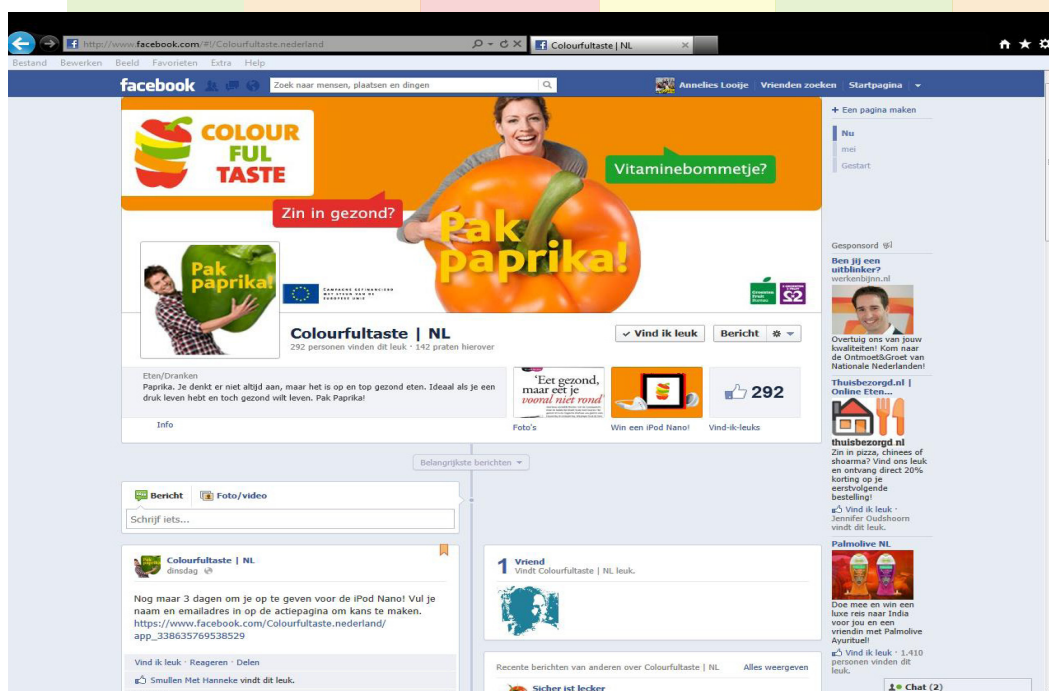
http://www.facebook.com/#!/Colourfultaste.nederland
Colourfultaste | NL

Bestand Bewerken Beeld Favorieten Extra Help

facebook
Zoek naar mensen, plaatsen en dingen
Annelies Looije Vrienden zoeken Startpagina

COLOUR FUL TASTE
Vitaminebommetje?
Zin in gezond?
Pak paprika!
Pak paprika!

CAMPAGNE GEFINANCIERD MET STEUN VAN DE EUROPESE UNIE

Colourfultaste | NL
292 personen vinden dit leuk · 142 praten hierover
Vind ik leuk
Bericht

Eten/Dranken
Paprika. Je denkt er niet altijd aan, maar het is op en top gezond eten. Ideaal als je een druk leven hebt en toch gezond wilt leven. Pak Paprika!
Info

"Eet gezond, maar eet je vooral niet rond"
Foto's
Win een iPod Nano!
292
Vind-ik-leuks

+ Een pagina maken
Nu
mei
Gestart

Gesponsord
Ben jij een uitblinker?
werkenbijnn.nl
Overtuig ons van jouw kwaliteiten! Kom naar de Ontmoet&Groet van Nationale Nederlanden!

Thuisbezorgd.nl | Online Eten...
thuisbezorgd.nl
Zin in pizza, chinees of shoarma? Vind ons leuk en ontvang direct 20% korting op je eerstvolgende bestelling!
Vind ik leuk · Jennifer Oudshoorn vindt dit leuk.

Palmolive NL
Doe mee en win een luxe reis naar India voor jou en een vriendin met Palmolive Ayurituel!
Vind ik leuk · 1.410 personen vinden dit leuk.

Belangrijkste berichten

Bericht
Foto/video
Schrijf iets...

Colourfultaste | NL
dinsdag
Nog maar 3 dagen om je op te geven voor de iPod Nano! Vul je naam en emailadres in op de actiepagina om kans te maken.
https://www.facebook.com/Colourfultaste.nederland/app_338635769538529
Vind ik leuk · Reageren · Delen
Smullen Met Hanneke vindt dit leuk.

1 Vriend
Vindt Colourfultaste | NL leuk.

Recente berichten van anderen over Colourfultaste | NL
Alles weergeven
Sicher ist lecker

Chat (2)